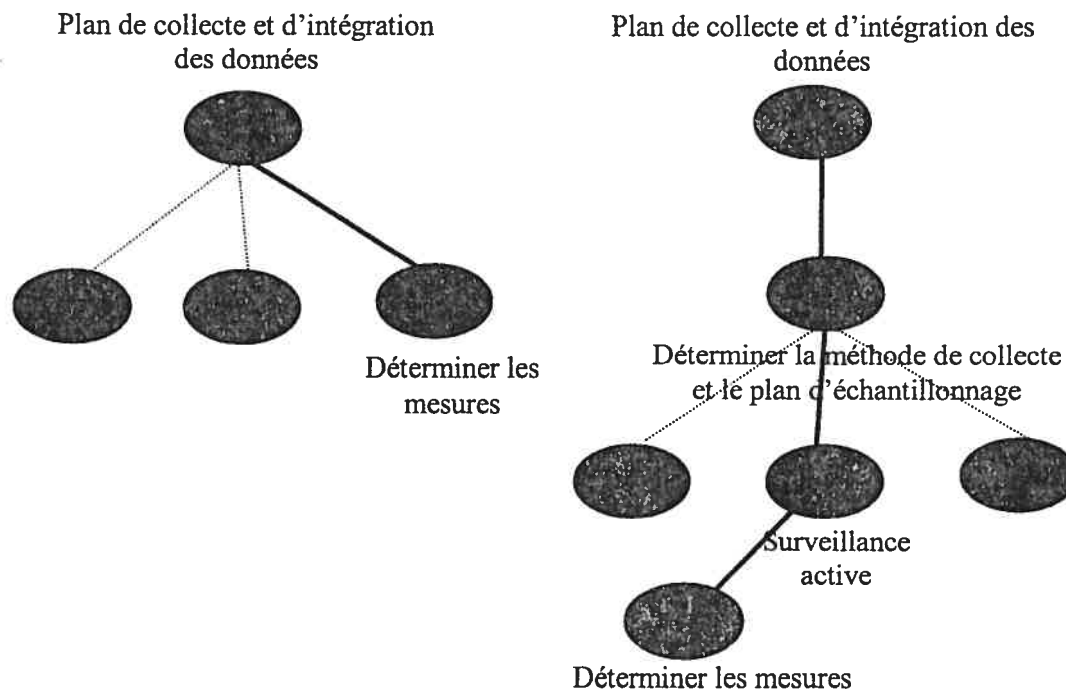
Plan de collecte et d'intégration des données

Déterminer les mesures

Plan de collecte et d'intégration des données

Déterminer la méthode de collecte et le plan d'échantillonnage

Surveillance active

Déterminer les mesures